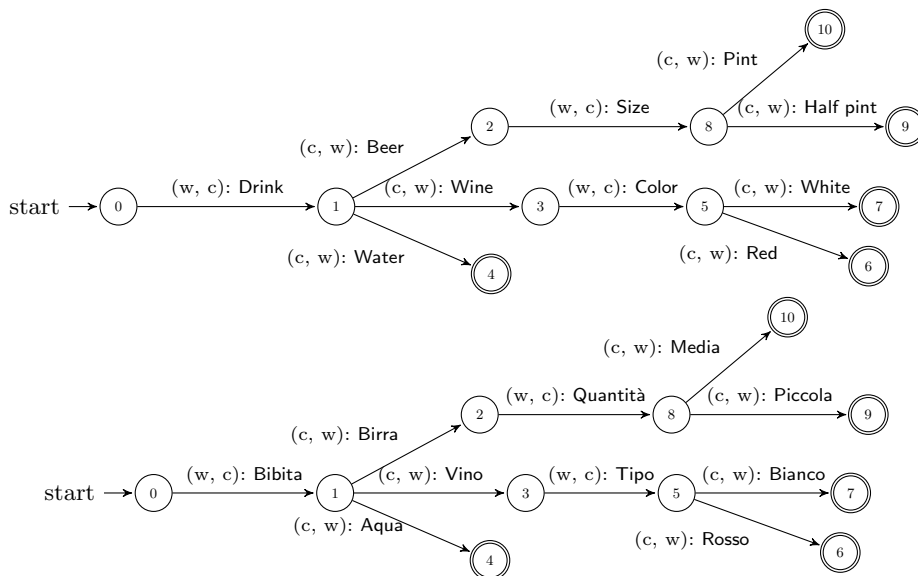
start
0
(w, c): Drink
1
(c, w): Beer
2
(w, c): Size
8
(c, w): Pint
10
(c, w): Half pint
9
(c, w): Wine
3
(w, c): Color
5
(c, w): White
7
(c, w): Red
6
(c, w): Water
4

start
0
(w, c): Bibita
1
(c, w): Birra
2
(w, c): Quantità
8
(c, w): Media
10
(c, w): Piccola
9
(c, w): Vino
3
(w, c): Tipo
5
(c, w): Bianco
7
(c, w): Rosso
6
(c, w): Aqua
4